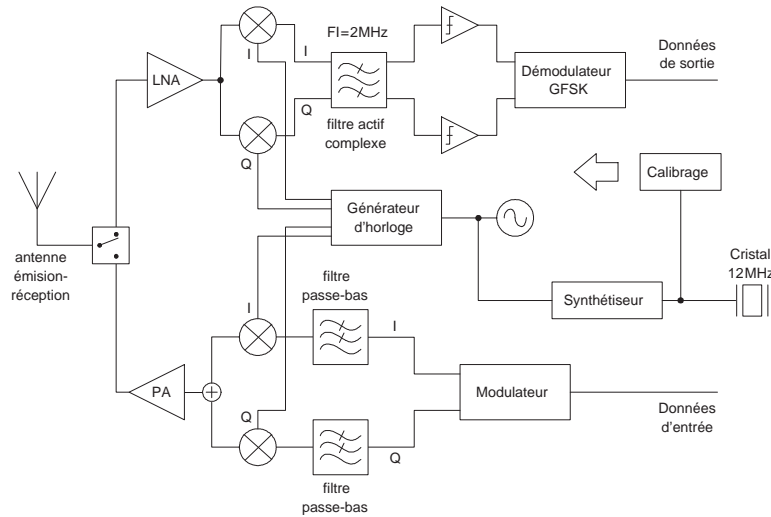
FI=2MHz

I

I

Q

Q

LNA

filtre actif complexe

Démodulateur GFSK

Données de sortie

Calibrage

Générateur d'horloge

antenne émission-réception

filtre passe-bas

I

I

Synthétiseur

Cristal 12MHz

PA

Modulateur

Q

Q

Données d'entrée

filtre passe-bas